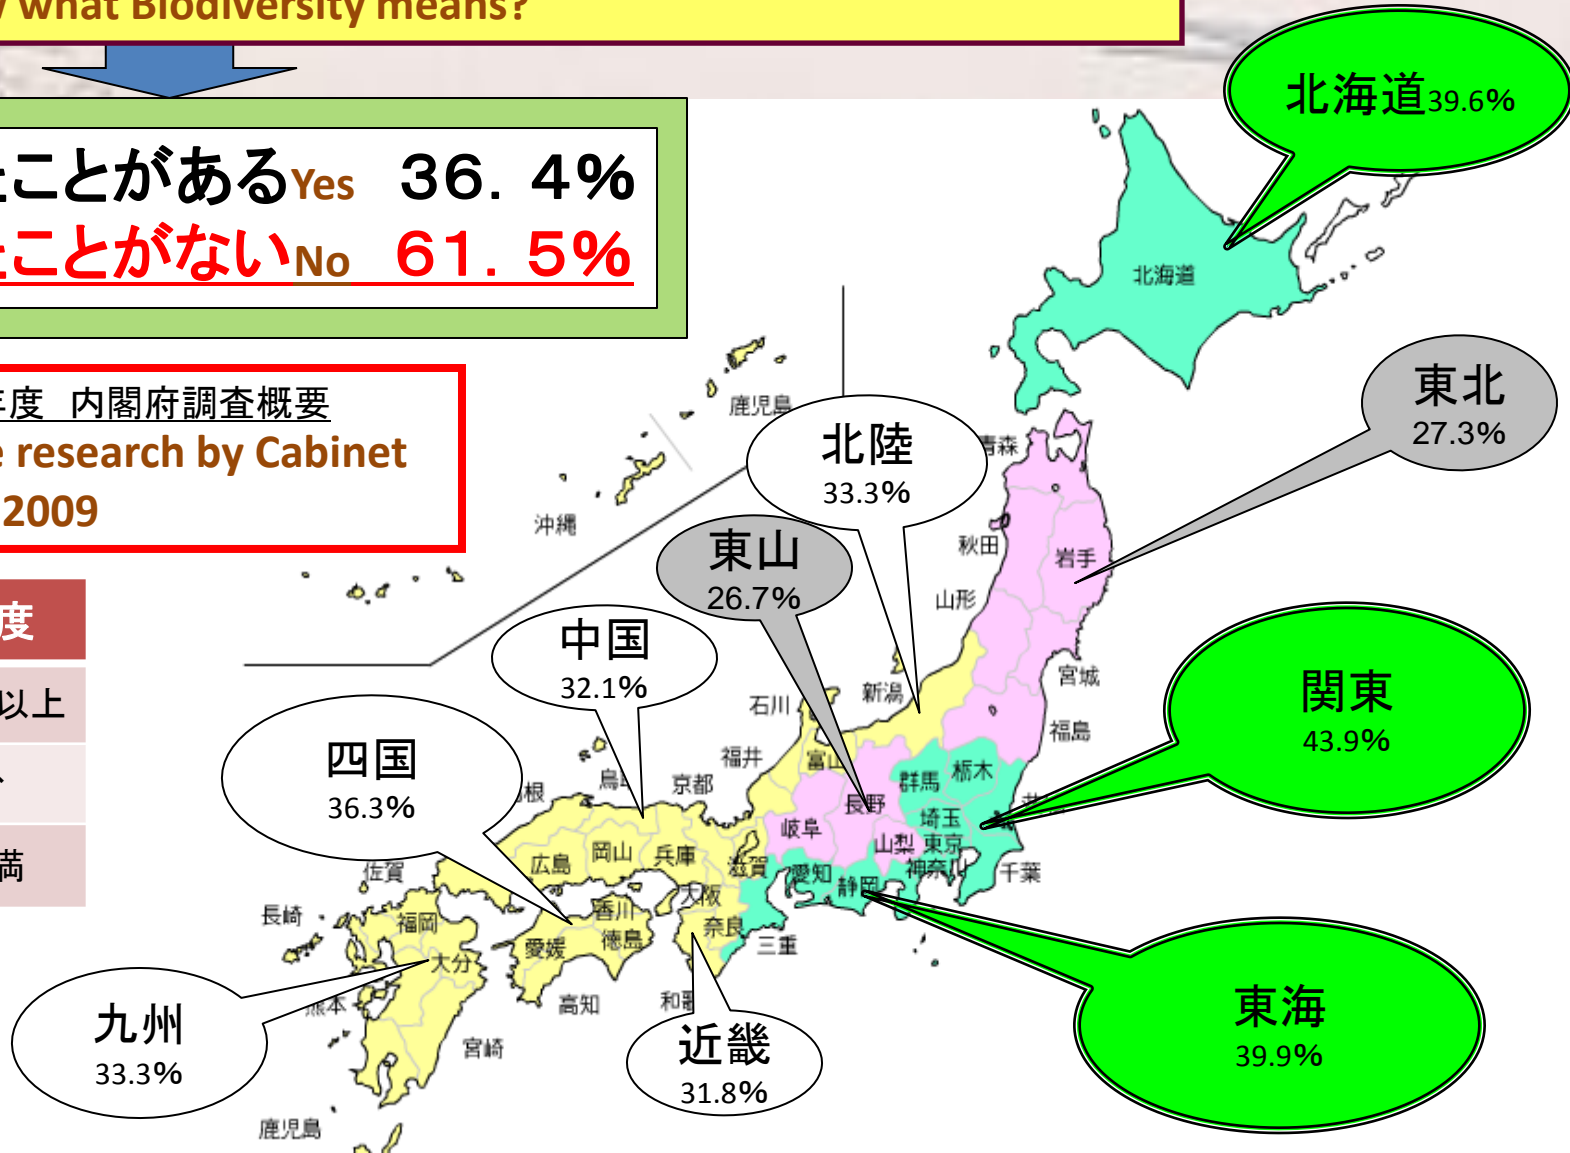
what Biodiversity means?

ことがあるYes 36．4%
ことがないNo 61．5%

年度 内閣府調査概要
research by Cabinet
2009

度
以上
満

北海道39.6%
北海道
東北
27.3%
関東
43.9%
東海
39.9%
北陸
33.3%
東山
26.7%
中国
32.1%
四国
36.3%
九州
33.3%
近畿
31.8%

鹿児島
沖縄
青森
秋田
岩手
山形
宮城
新潟
福島
石川
富山
福井
群馬
栃木
長野
岐阜
埼玉
山梨
東京
神奈川
千葉
愛知
静岡
三重
滋賀
京都
鳥取
島根
岡山
兵庫
広島
大阪
奈良
香川
徳島
愛媛
高知
和歌山
佐賀
長崎
福岡
大分
熊本
宮崎
鹿児島